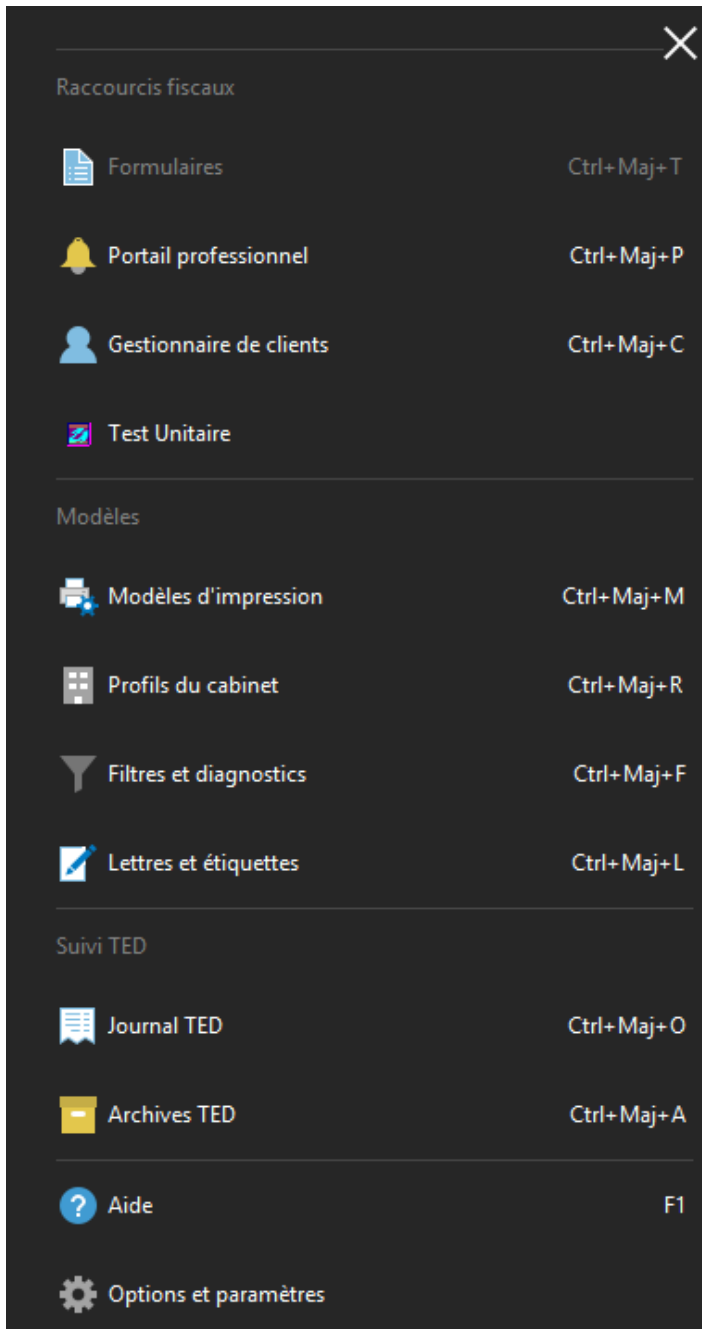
Raccourcis fiscaux

Formulaires Ctrl+Maj+T

Portail professionnel Ctrl+Maj+P

Gestionnaire de clients Ctrl+Maj+C

Test Unitaire

Modèles

Modèles d'impression Ctrl+Maj+M

Profils du cabinet Ctrl+Maj+R

Filtres et diagnostics Ctrl+Maj+F

Lettres et étiquettes Ctrl+Maj+L

Suivi TED

Journal TED Ctrl+Maj+O

Archives TED Ctrl+Maj+A

Aide F1

Options et paramètres